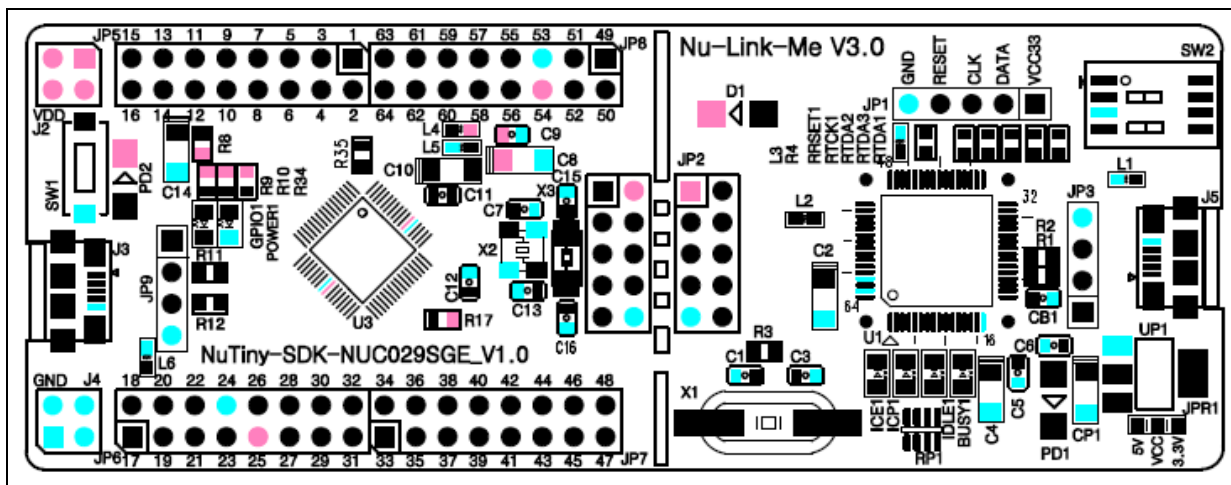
JP5 15 13 11 9 7 5 3 1 63 61 59 57 55 53 51 49 JP8
16 14 12 10 8 6 4 2 64 62 60 58 56 54 52 50

Nu-Link-Me V3.0

GND RESET CLK DATA VCC33

SW2

D1

JP1

RRSET1 RTCK1 RTDA2 RTDA3 RTDA1

L3 R4

48

32

VDD J2

SW1

PD2

C14

R8

R9 R10 R34

GPIO1 POWER1

R35

L4 L5

C9

C8

C10 C11

C15 X3

C7

JP2

L2

L1

JP3

J5

R2 R1

C2

64

CB1

J3

JP9

R11

R12

L6

U3

X2

C12

C13

R17

C16

R3

C1 C3

U1

16

C6

UP1

NuTiny-SDK-NUC029SGE_V1.0

GND J4 18 20 22 24 26 28 30 32 34 36 38 40 42 44 46 48

JP6 17 19 21 23 25 27 29 31 33 35 37 39 41 43 45 47 JP7

X1

ICE1 ICP1 IDLE1 BUSY1

C4 C5

PD1

CP1

JPR1

RP1

5V VCC 3.3V